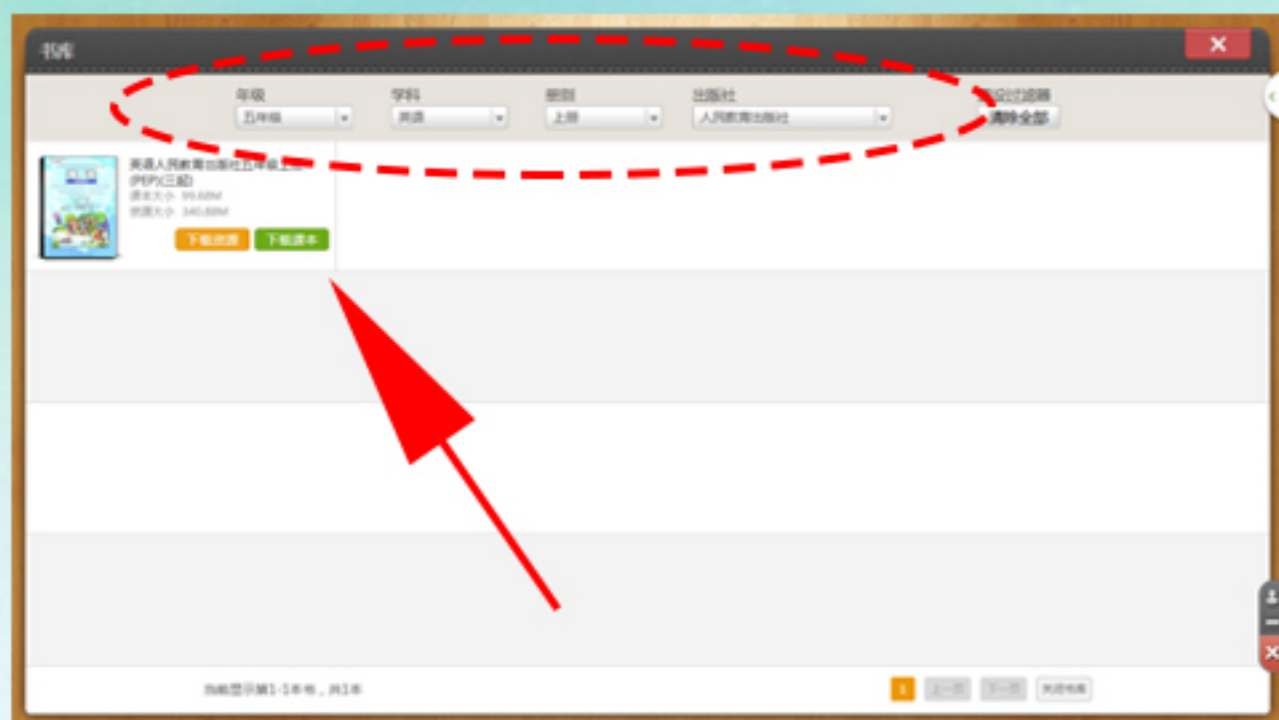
书库

年级
五年级
学科
英语
册别
上册
出版社
人民教育出版社
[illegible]设过滤器
清除全部

英语人民教育出版社五年级上册(PEP)(三起)
课本大小 99.68M
资源大小 340.88M
下载资源
下载课本

当前显示第1-1本书，共1本
1
上一页
下一页
关闭书库